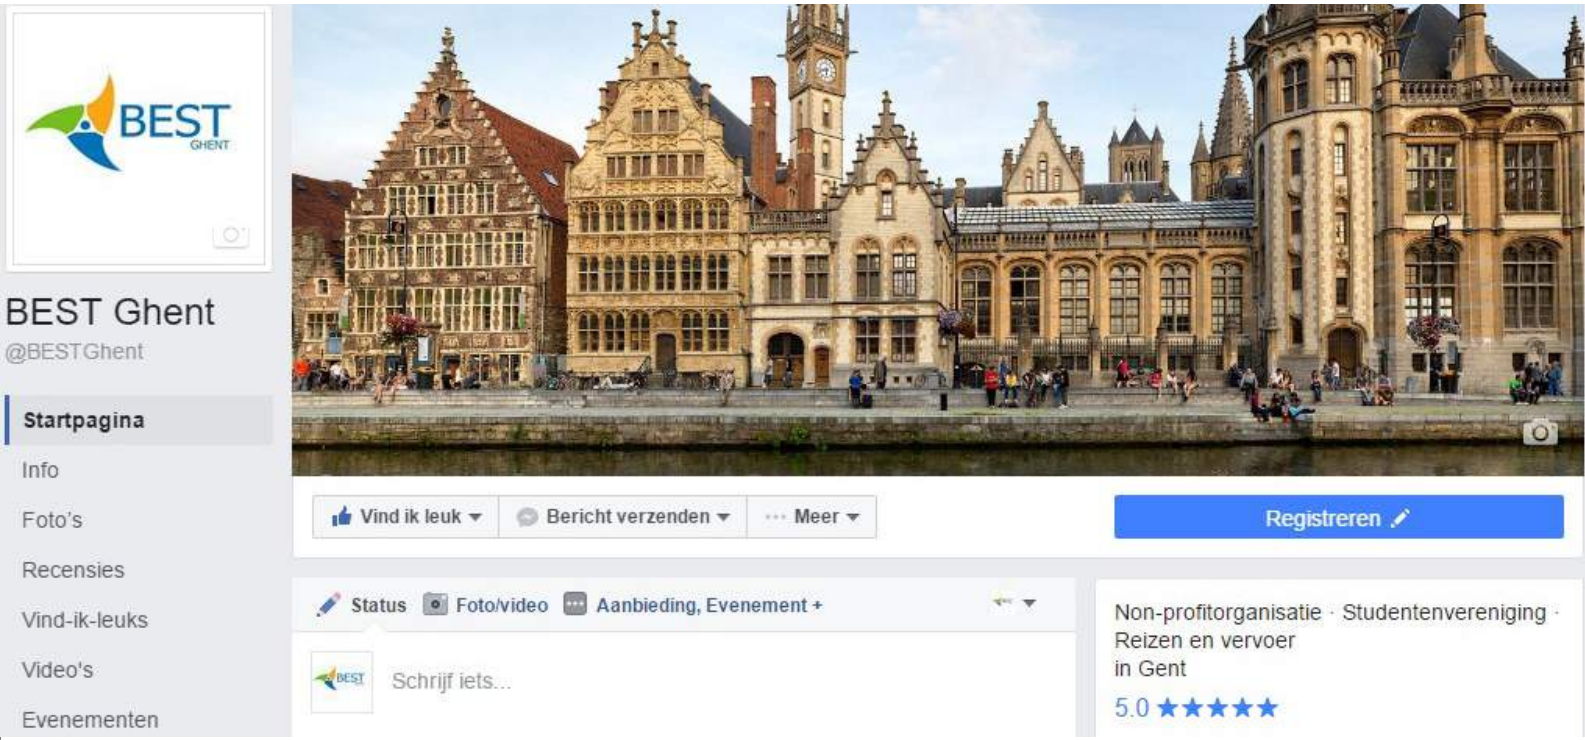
BEST
GHENT

BEST Ghent
@BESTGhent

Startpagina
Info
Foto's
Recensies
Vind-ik-leuks
Video's
Evenementen

Vind ik leuk
Bericht verzenden
Meer

Registreren

Status
Foto/video
Aanbieding, Evenement +

BEST

Schrijf iets...

Non-profitorganisatie · Studentenvereniging · Reizen en vervoer
in Gent
5.0 ★★★★★